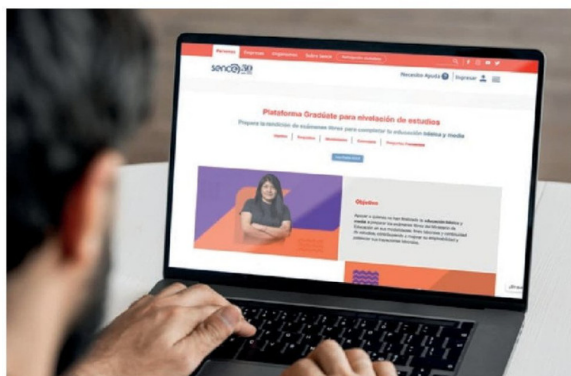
Personas | Empresas | Organismos | Sobre sence | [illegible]

sence 30

Necesitas Ayuda | Ingresar

Plataforma Gradúate para nivelación de estudios

Prepara la rendición de exámenes libres para completar tu educación básica y media

Objetivo

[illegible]